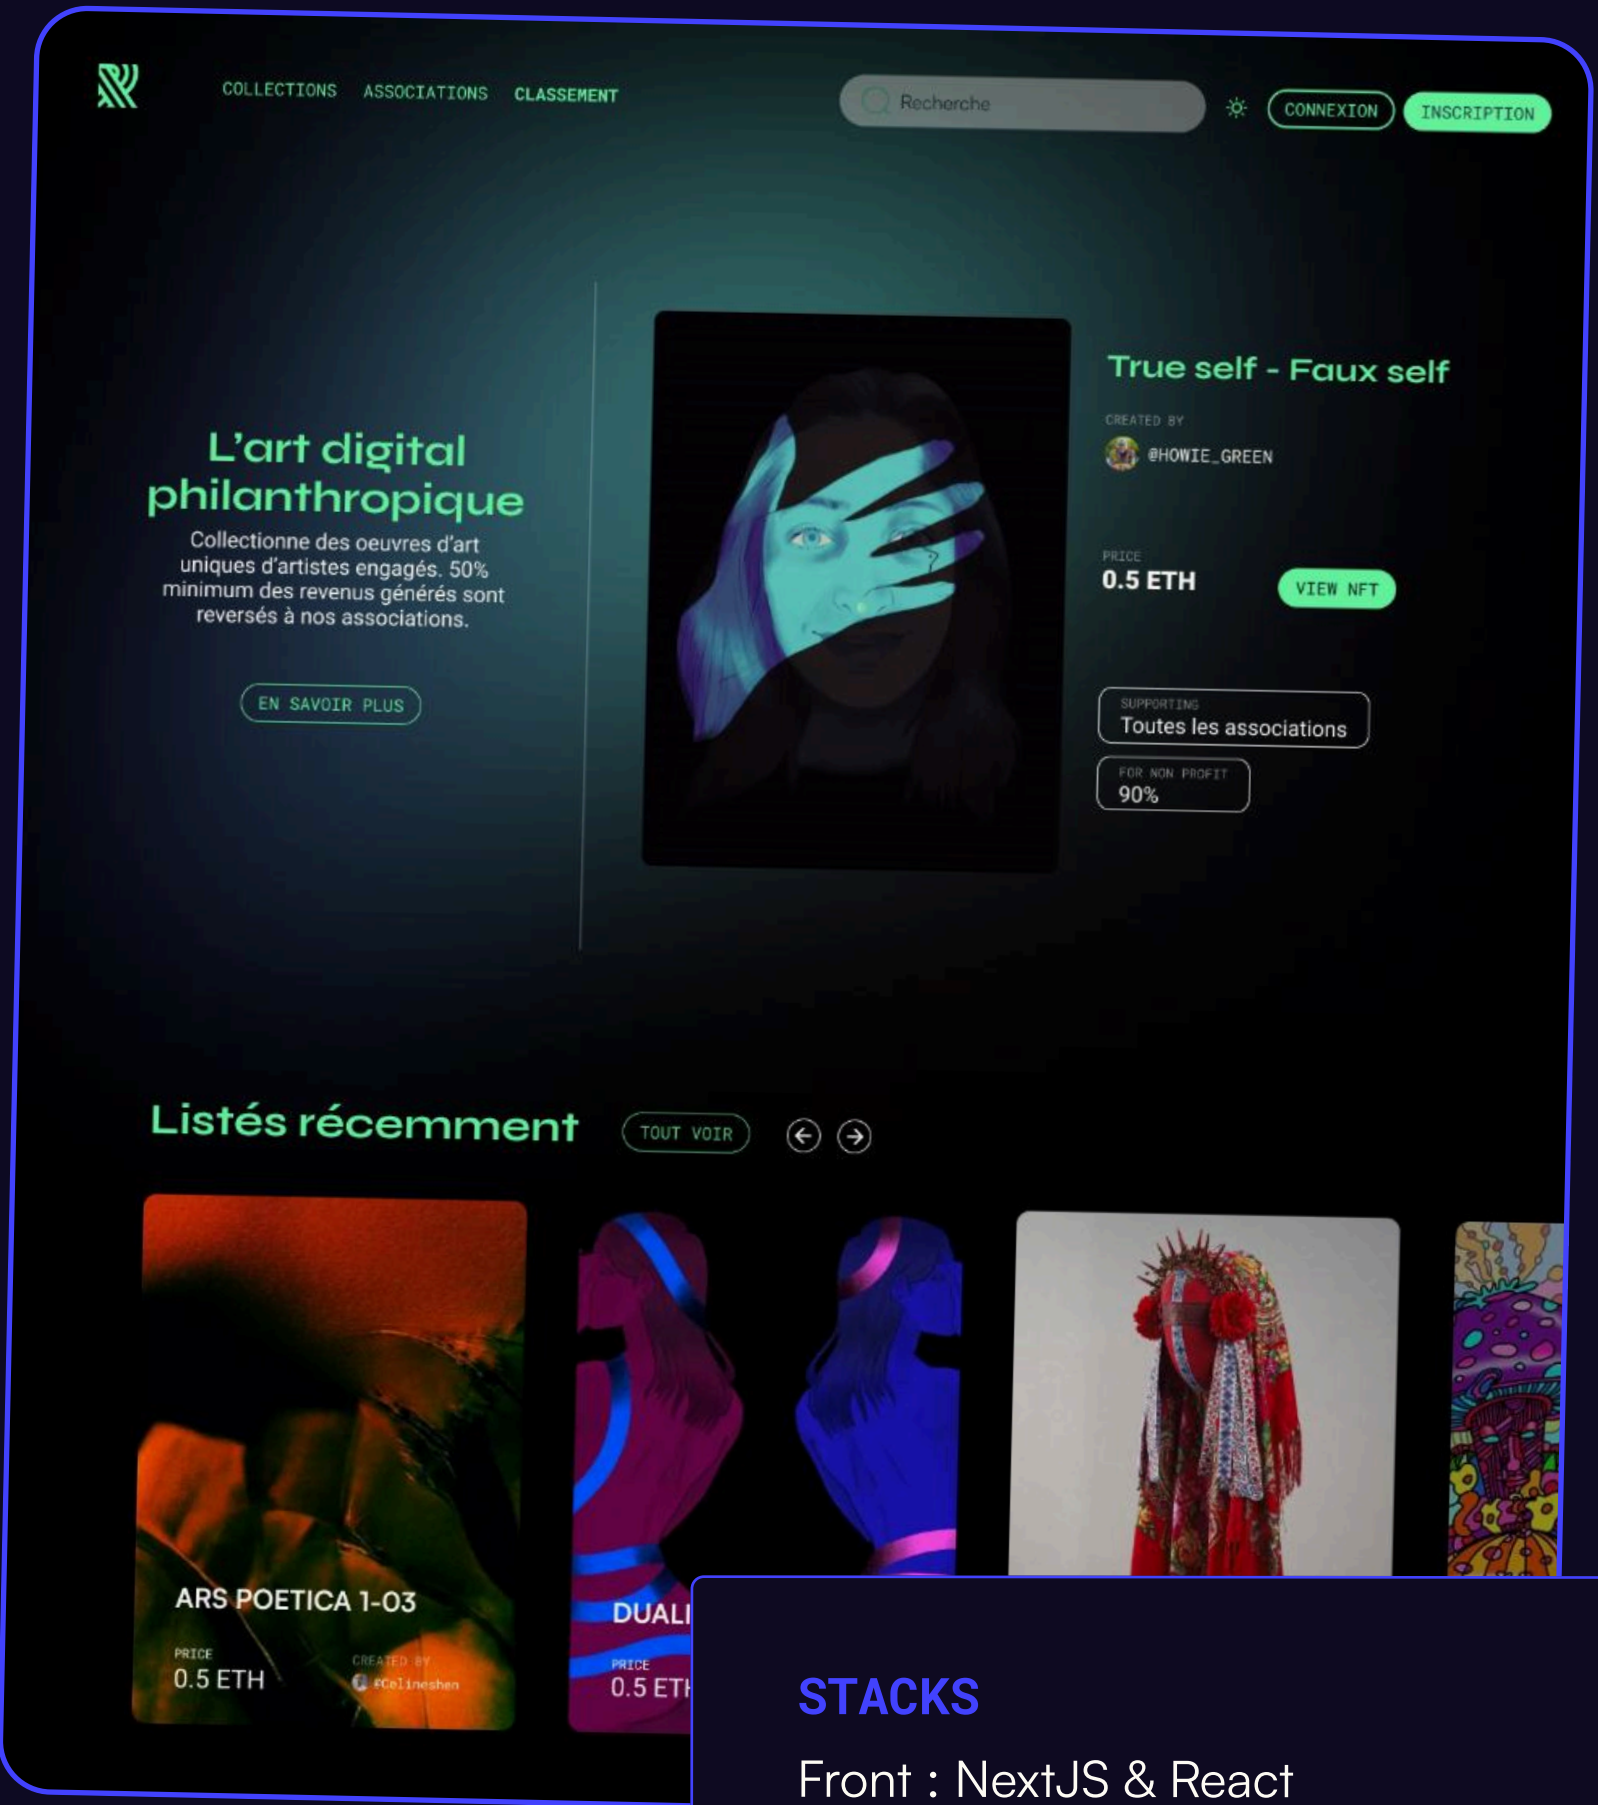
COLLECTIONS ASSOCIATIONS CLASSEMENT

Recherche

CONNEXION INSCRIPTION

L'art digital philanthropique

Collectionne des oeuvres d'art uniques d'artistes engagés. 50% minimum des revenus générés sont reversés à nos associations.

EN SAVOIR PLUS

True self - Faux self

CREATED BY
@HOWIE_GREEN

PRICE
0.5 ETH

VIEW NFT

SUPPORTING
Toutes les associations

FOR NON PROFIT
90%

Listés récemment

TOUT VOIR

ARS POETICA 1-03
PRICE
0.5 ETH
CREATED BY
@Celineshen

DUALI
PRICE
0.5 ETH

STACKS

Front : NextJS & React